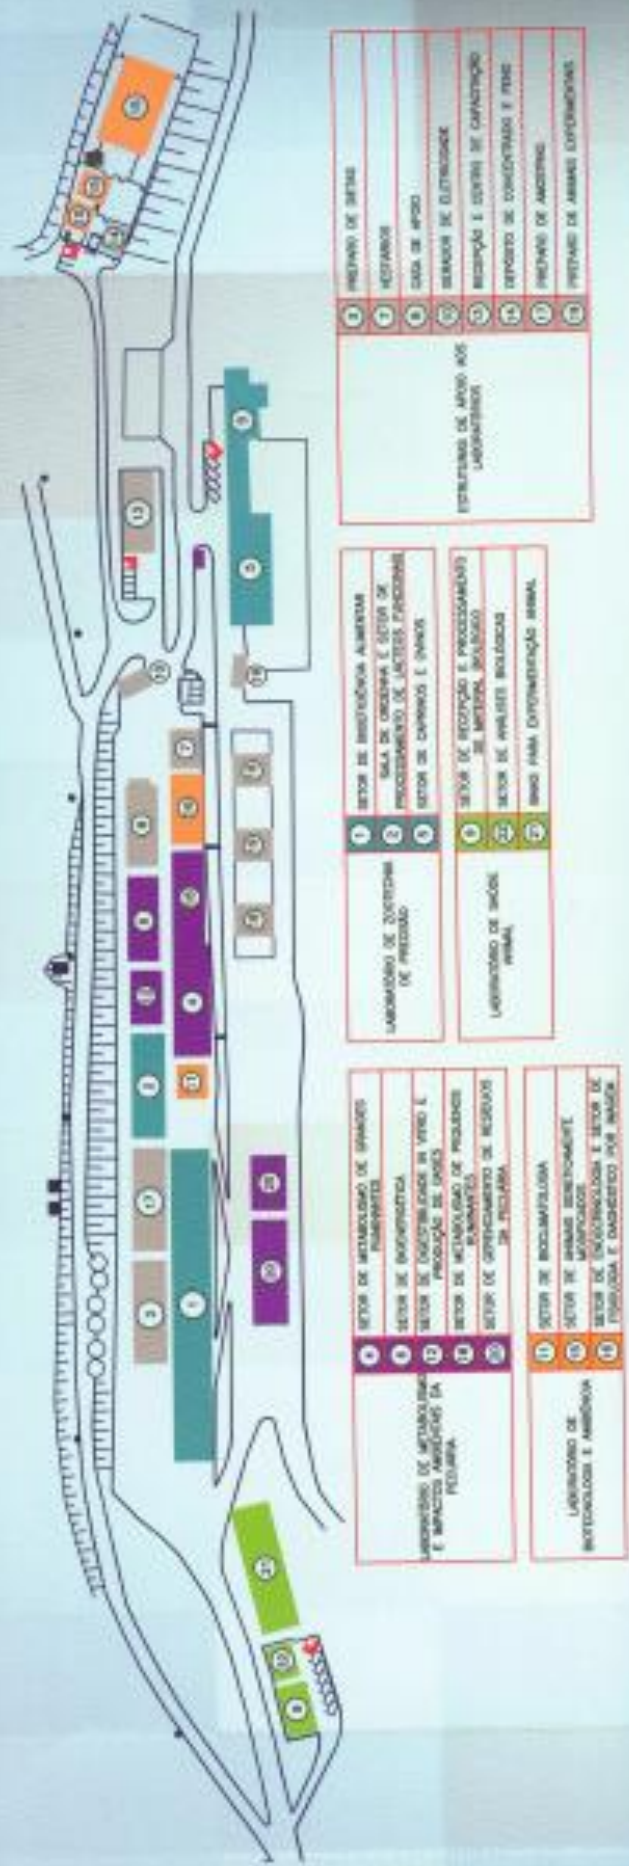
LABORATÓRIO DE METABOLISMO E IMPACTOS AMBIENTAIS DA PECUÁRIA

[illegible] SETOR DE METABOLISMO DE GRANDES RUMINANTES
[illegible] SETOR DE BIOINFORMÁTICA
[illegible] SETOR DE DIGESTIBILIDADE IN VITRO E PRODUÇÃO DE GASES
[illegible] SETOR DE METABOLISMO DE PEQUENOS RUMINANTES
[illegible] SETOR DE GERENCIAMENTO DE RESÍDUOS DA PECUÁRIA

LABORATÓRIO DE BIOTECNOLOGIA E AMBIÊNCIA

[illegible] SETOR DE BIOCLIMATOLOGIA
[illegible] SETOR DE ANIMAIS GENETICAMENTE MODIFICADOS
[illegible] SETOR DE ENDOCRINOLOGIA E SETOR DE FISIOLOGIA E DIAGNÓSTICO POR IMAGEM

LABORATÓRIO DE ZOOTECNIA DE PRECISÃO

1 SETOR DE BIOEFICIÊNCIA ALIMENTAR
2 SALA DE ORDENHA E SETOR DE PROCESSAMENTO DE LÁCTEOS FUNCIONAIS
3 SETOR DE CAPRINOS E OVINOS

LABORATÓRIO DE SAÚDE ANIMAL

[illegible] SETOR DE RECEPÇÃO E PROCESSAMENTO DE MATERIAL BIOLÓGICO
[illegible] SETOR DE ANÁLISES BIOLÓGICAS
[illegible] GRID PARA EXPERIMENTAÇÃO ANIMAL

ESTRUTURAS DE APOIO AOS LABORATÓRIOS

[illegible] PREDIO DE SAFRAS
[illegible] VESTIÁRIOS
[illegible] CASA DE APOIO
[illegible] GERADOR DE ELETRICIDADE
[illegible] RECEPÇÃO E CENTRO DE CAPACITAÇÃO
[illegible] DEPÓSITO DE CONCENTRADO E FENO
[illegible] PREPARO DE AMOSTRAS
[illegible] PREPARO DE ANIMAIS EXPERIMENTAIS